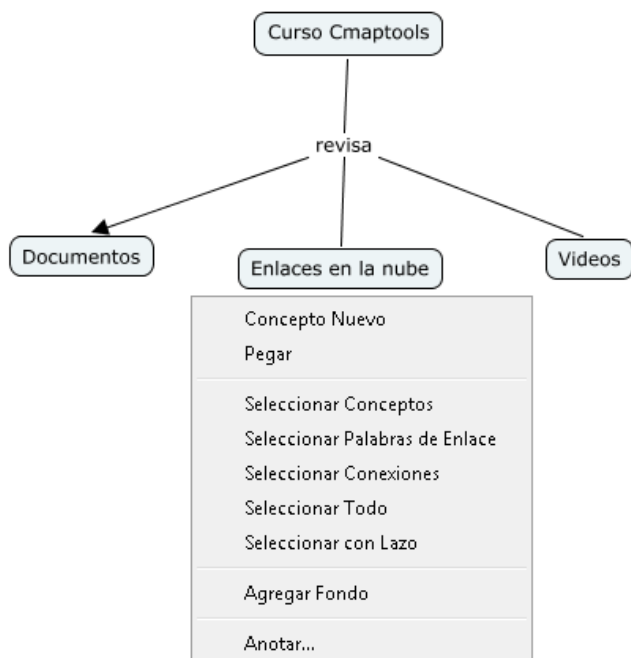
Curso Cmaptools

revisa

Documentos

Enlaces en la nube

Videos

Concepto Nuevo
Pegar

Seleccionar Conceptos
Seleccionar Palabras de Enlace
Seleccionar Conexiones
Seleccionar Todo
Seleccionar con Lazo

Agregar Fondo

Anotar...